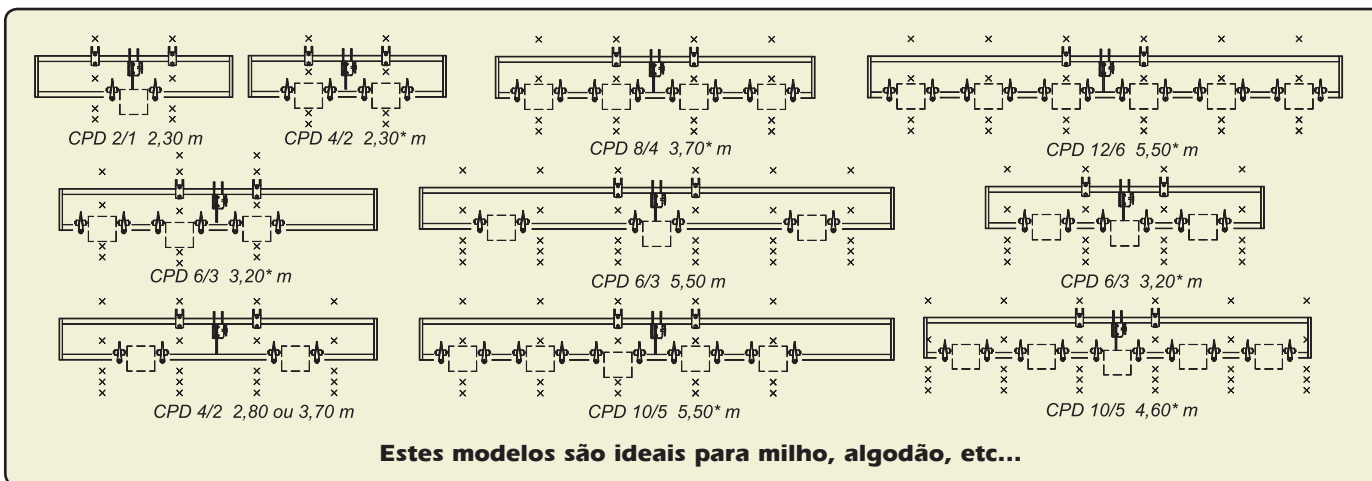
CPD 2/1 2,30 m

CPD 4/2 2,30* m

CPD 8/4 3,70* m

CPD 12/6 5,50* m

CPD 6/3 3,20* m

CPD 6/3 5,50 m

CPD 6/3 3,20* m

CPD 4/2 2,80 ou 3,70 m

CPD 10/5 5,50* m

CPD 10/5 4,60* m

Estes modelos são ideais para milho, algodão, etc...